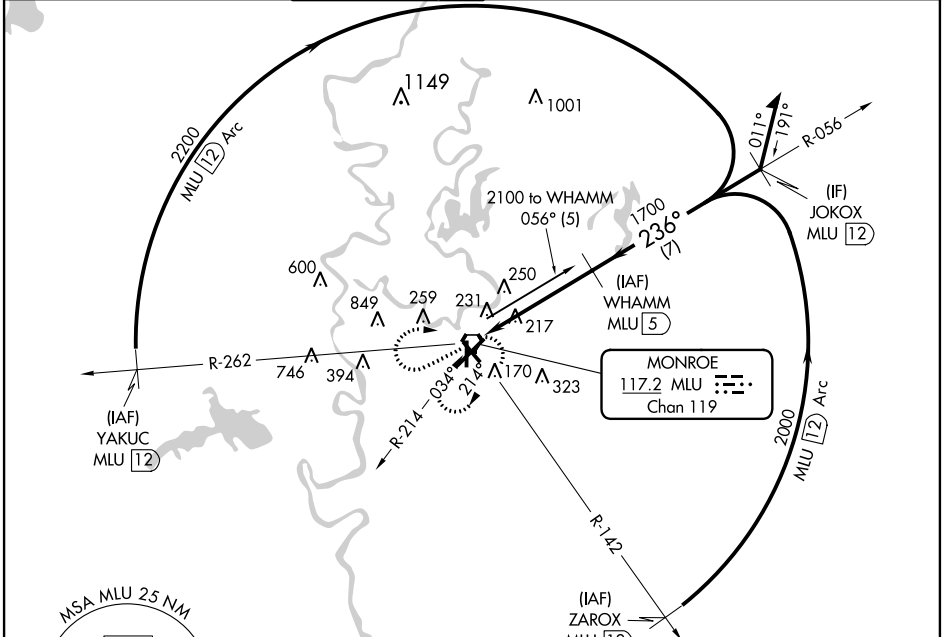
2200
MLU 12 Arc

1149

1001

011°
191°
R-056

2100 to WHAMM
056° (5)

1700
236°
(7)

(IF)
JOKOX
MLU 12

600

250

849

259

231

217

(IAF)
WHAMM
MLU 5

R-262

746

394

170

323

MONROE
117.2 MLU
Chan 119

034°
214°

R-214

(IAF)
YAKUC
MLU 12

2000
MLU 12 Arc

R-142

(IAF)
ZAROX
MLU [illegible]

MSA MLU 25 NM